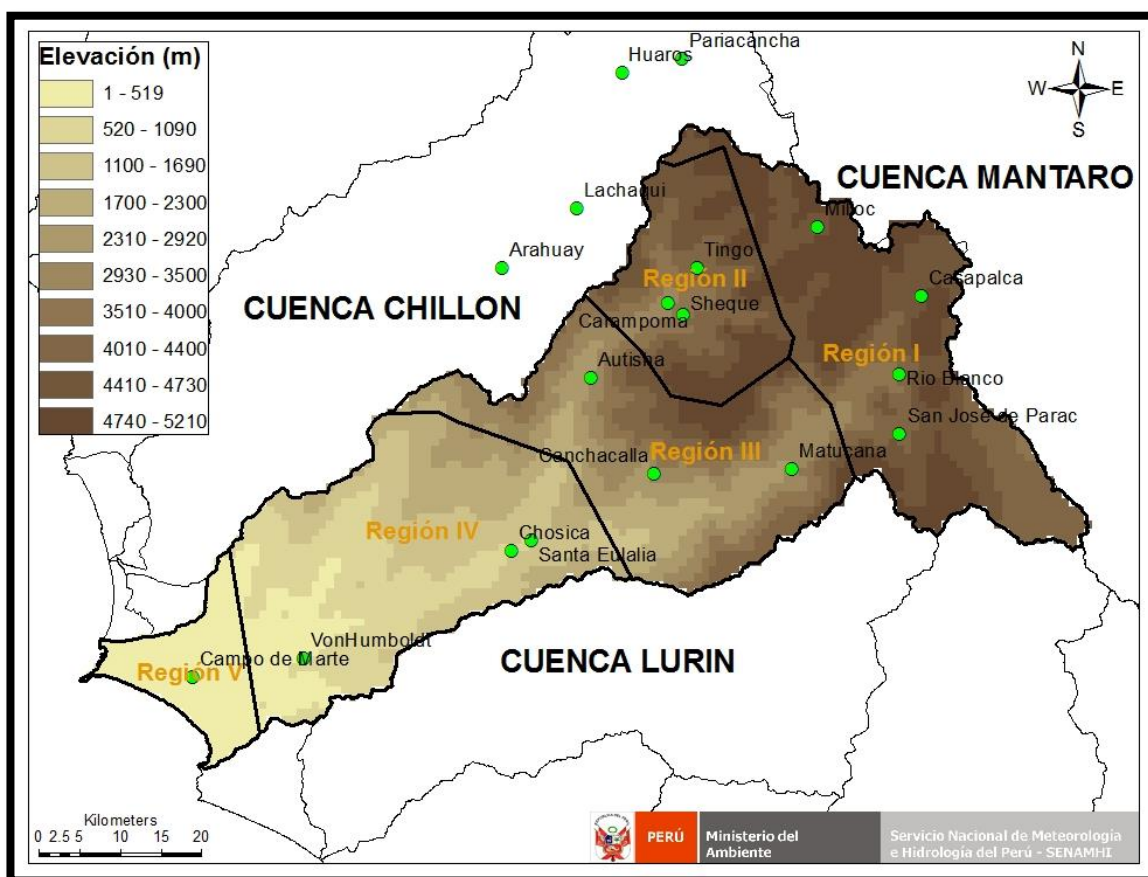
Elevación (m)

| |
|---|
| 1 - 519 |
| 520 - 1090 |
| 1100 - 1690 |
| 1700 - 2300 |
| 2310 - 2920 |
| 2930 - 3500 |
| 3510 - 4000 |
| 4010 - 4400 |
| 4410 - 4730 |
| 4740 - 5210 |

Huaros
Pariacancha
N
W
E
S
CUENCA MANTARO
Lachaqui
Milloc
Arahuay
Tingo
Región II
Casapalca
CUENCA CHILLON
Sheque
Carampoma
Región I
Autisha
Rio Blanco
San Jose de Parac
Canchacalla
Región III
Matucana
Región IV
Chosica
Santa Eulalia
VonHumboldt
Campo de Marte
Región V
CUENCA LURIN
Kilometers
0 2.5 5 10 15 20
PERÚ
Ministerio del Ambiente
Servicio Nacional de Meteorología e Hidrología del Perú - SENAMHI